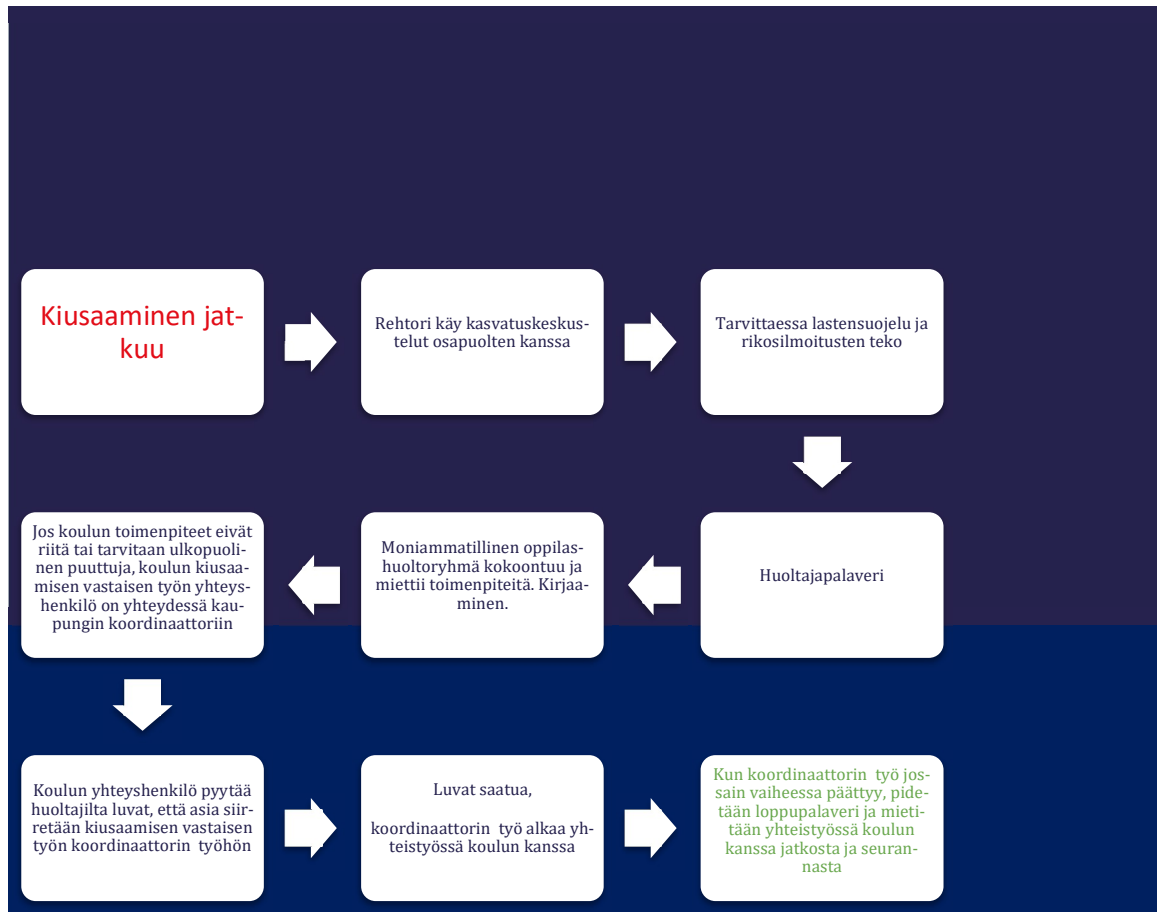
Kiusaaminen jatkuu

Rehtori käy kasvatuskeskustelut osapuolten kanssa

Tarvittaessa lastensuojelu ja rikosilmoitusten teko

Huoltajapalaveri

Moniammatillinen oppilashuoltoryhmä kokoontuu ja miettii toimenpiteitä. Kirjaaminen.

Jos koulun toimenpiteet eivät riitä tai tarvitaan ulkopuolinen puuttuja, koulun kiusaamisen vastaisen työn yhteyshenkilö on yhteydessä kaupungin koordinaattoriin

Koulun yhteyshenkilö pyytää huoltajilta luvat, että asia siirretään kiusaamisen vastaisen työn koordinaattorin työhön

Luvat saatua,

koordinaattorin työ alkaa yhteistyössä koulun kanssa

Kun koordinaattorin työ jossain vaiheessa päättyy, pidetään loppupalaveri ja mietitään yhteistyössä koulun kanssa jatkosta ja seurannasta